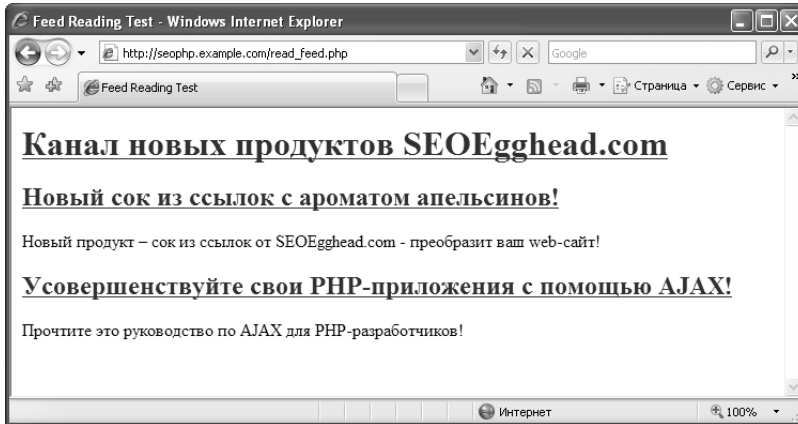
Feed Reading Test - Windows Internet Explorer

http://seophp.example.com/read_feed.php

Google

Feed Reading Test

Страница ▾ Сервис ▾

# Канал новых продуктов SEOEgghead.com

## Новый сок из ссылок с ароматом апельсинов!

Новый продукт – сок из ссылок от SEOEgghead.com - преобразит ваш web-сайт!

## Усовершенствуйте свои PHP-приложения с помощью AJAX!

Прочтите это руководство по AJAX для PHP-разработчиков!

Интернет

100%